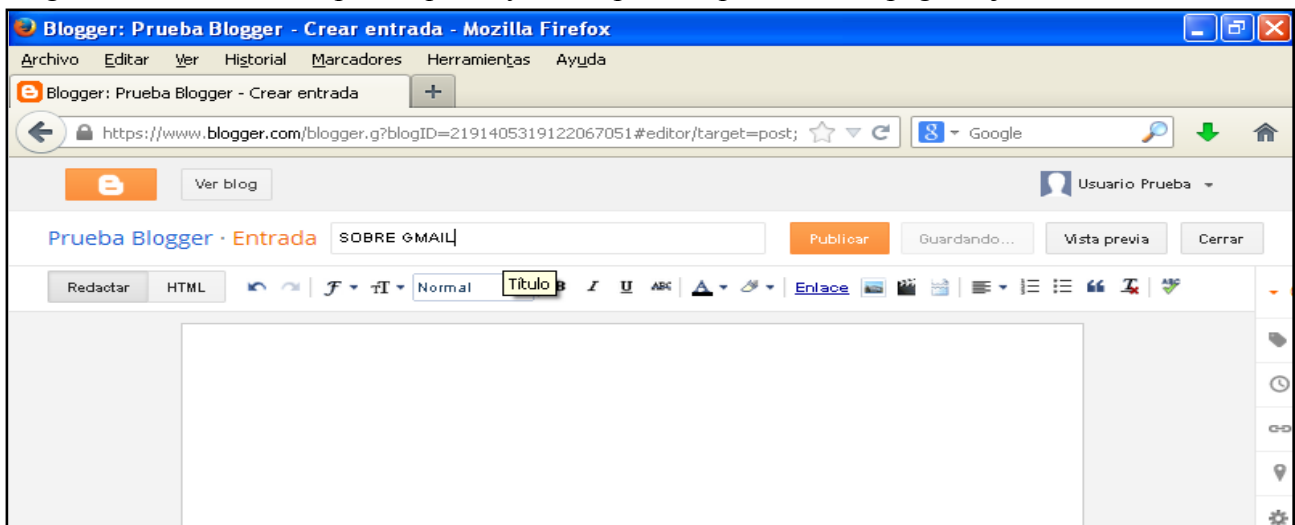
Blogger: Prueba Blogger - Crear entrada - Mozilla Firefox

Archivo Editar Ver Historial Marcadores Herramientas Ayuda

Blogger: Prueba Blogger - Crear entrada +

https://www.blogger.com/blogger.g?blogID=2191405319122067051#editor/target=post;

Google

Ver blog

Usuario Prueba

Prueba Blogger · Entrada SOBRE GMAIL Publicar Guardando... Vista previa Cerrar

Redactar HTML Normal Título B I U ABC Enlace